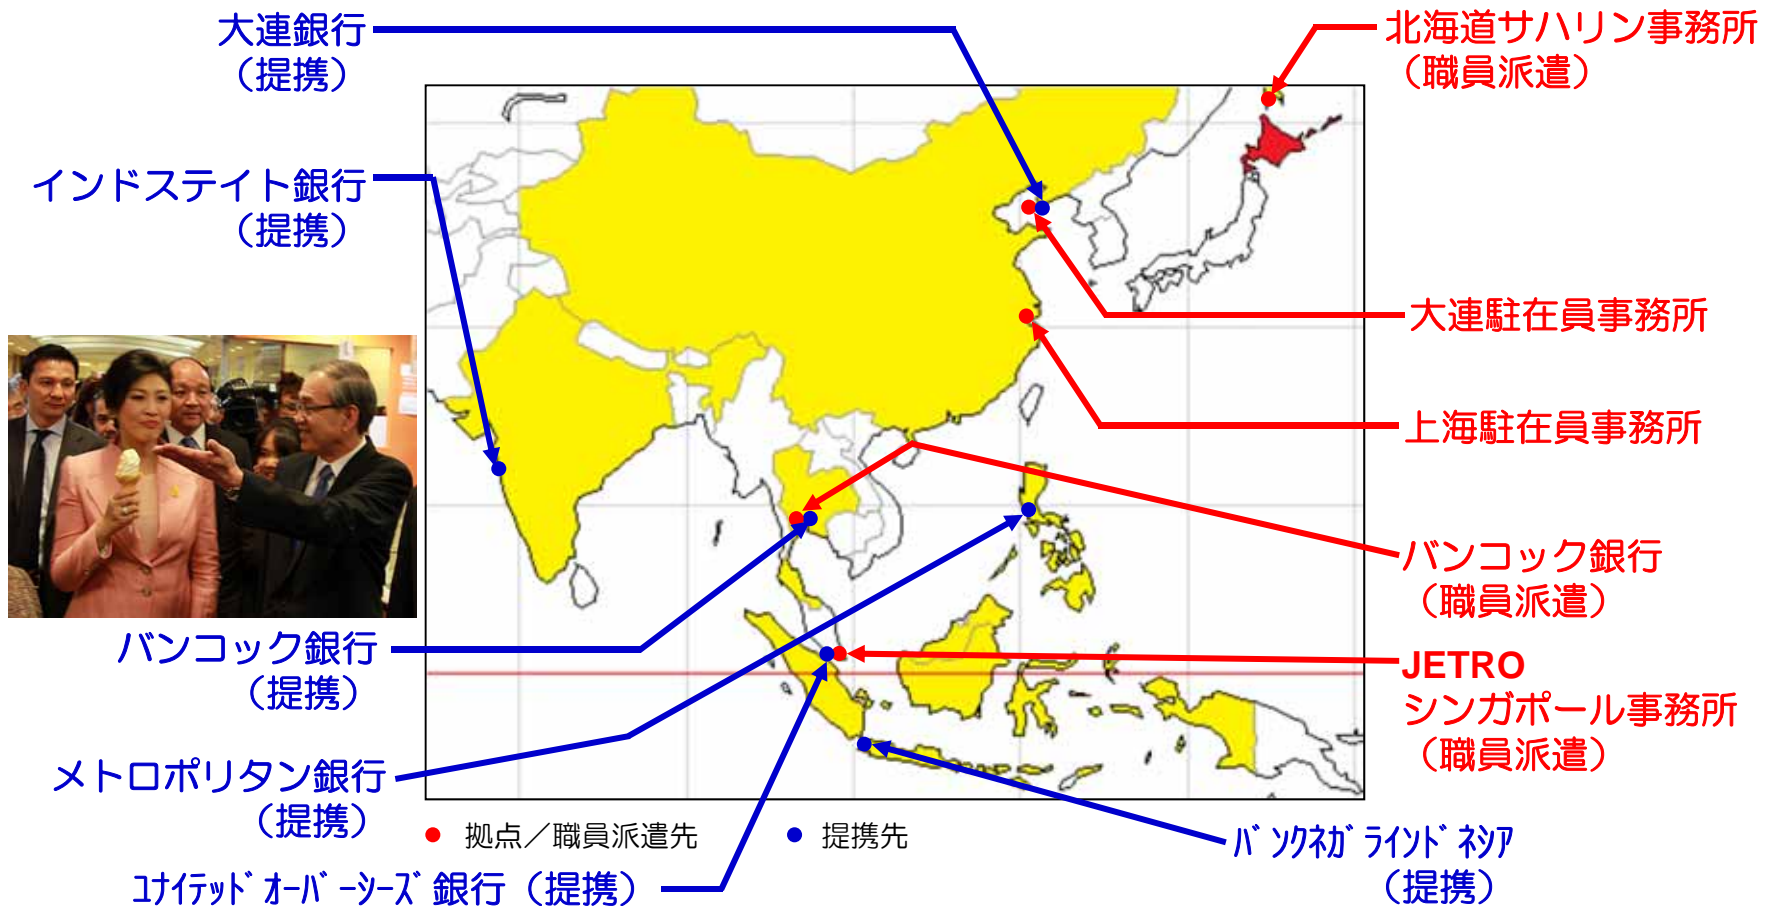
大連銀行
（提携）

インドステイト銀行
（提携）

バンコック銀行
（提携）

メトロポリタン銀行
（提携）

ﾕﾅｲﾃｯﾄﾞｵｰﾊﾞｰｼｰｽﾞ銀行（提携）

北海道サハリン事務所
（職員派遣）

大連駐在員事務所

上海駐在員事務所

バンコック銀行
（職員派遣）

JETRO
シンガポール事務所
（職員派遣）

ﾊﾞﾝｸﾈｶﾞﾗｲﾝﾄﾞﾈｼｱ
（提携）

拠点／職員派遣先　　提携先